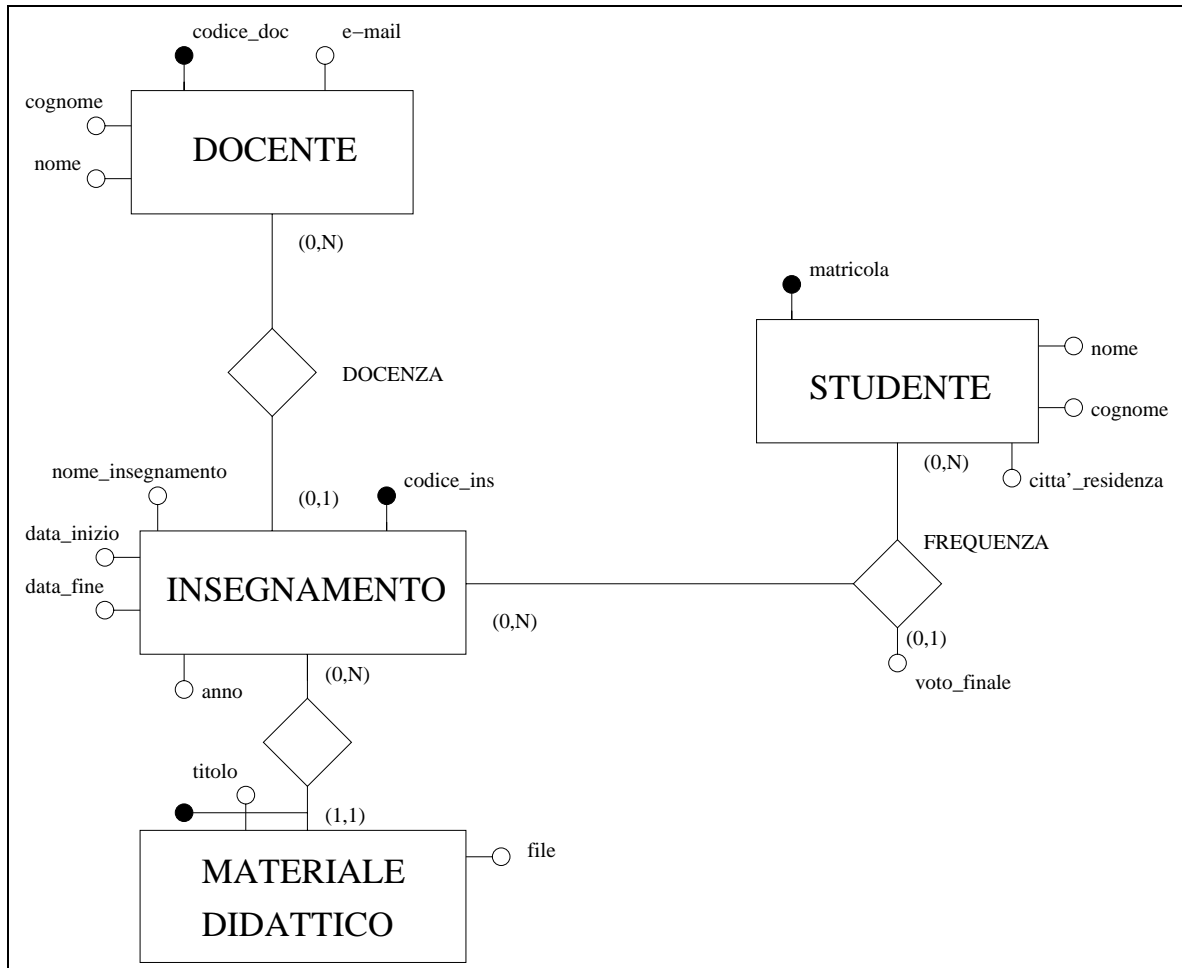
codice_doc
e–mail
cognome
DOCENTE
nome
(0,N)
DOCENZA
matricola
nome
STUDENTE
cognome
(0,N)
citta'_residenza
nome_insegnamento
(0,1)
codice_ins
data_inizio
FREQUENZA
data_fine
INSEGNAMENTO
(0,N)
(0,1)
anno
(0,N)
voto_finale
titolo
(1,1)
file
MATERIALE DIDATTICO